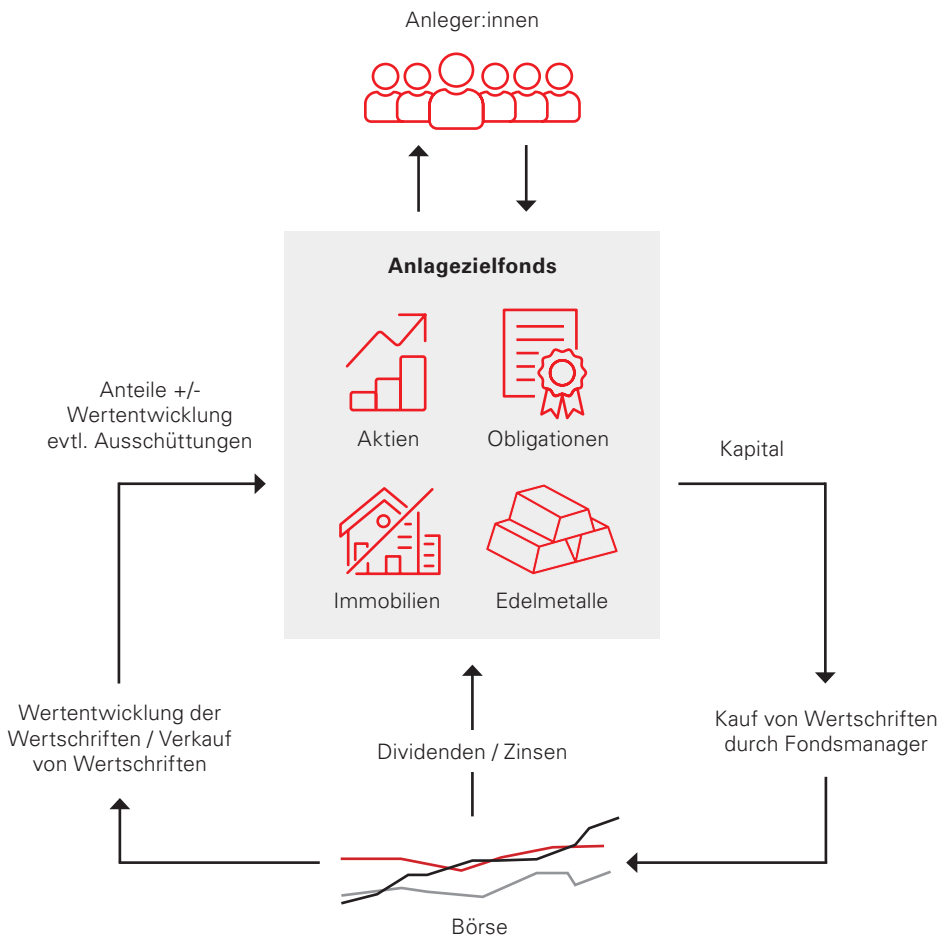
Anleger:innen

Anlagezielfonds

Aktien

Obligationen

Immobilien

Edelmetalle

Anteile +/-
Wertentwicklung
evtl. Ausschüttungen

Kapital

Wertentwicklung der
Wertschriften / Verkauf
von Wertschriften

Dividenden / Zinsen

Kauf von Wertschriften
durch Fondsmanager

Börse